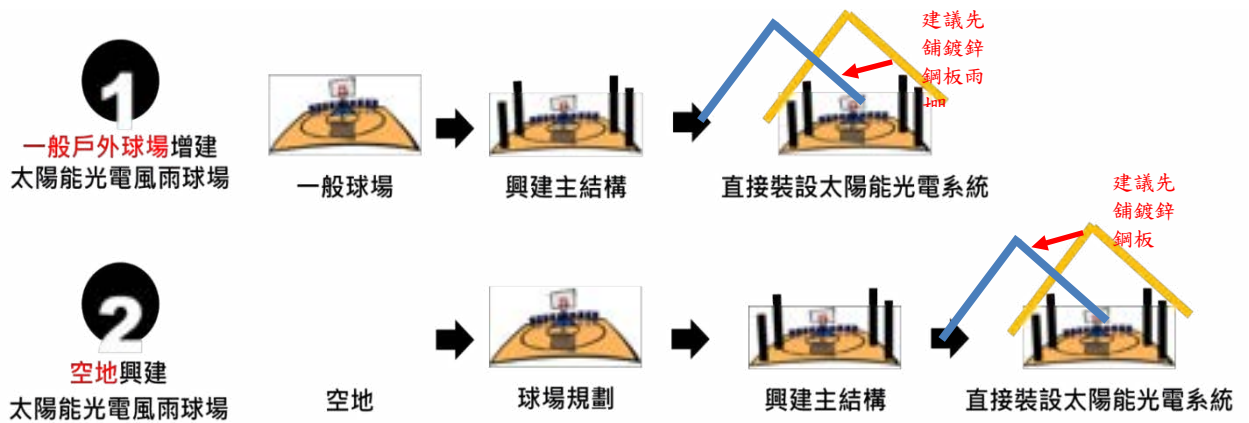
1

一般戶外球場增建太陽能光電風雨球場

一般球場

興建主結構

建議先舖鍍鋅鋼板雨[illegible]

直接裝設太陽能光電系統

2

空地興建太陽能光電風雨球場

空地

球場規劃

興建主結構

建議先舖鍍鋅鋼板

直接裝設太陽能光電系統